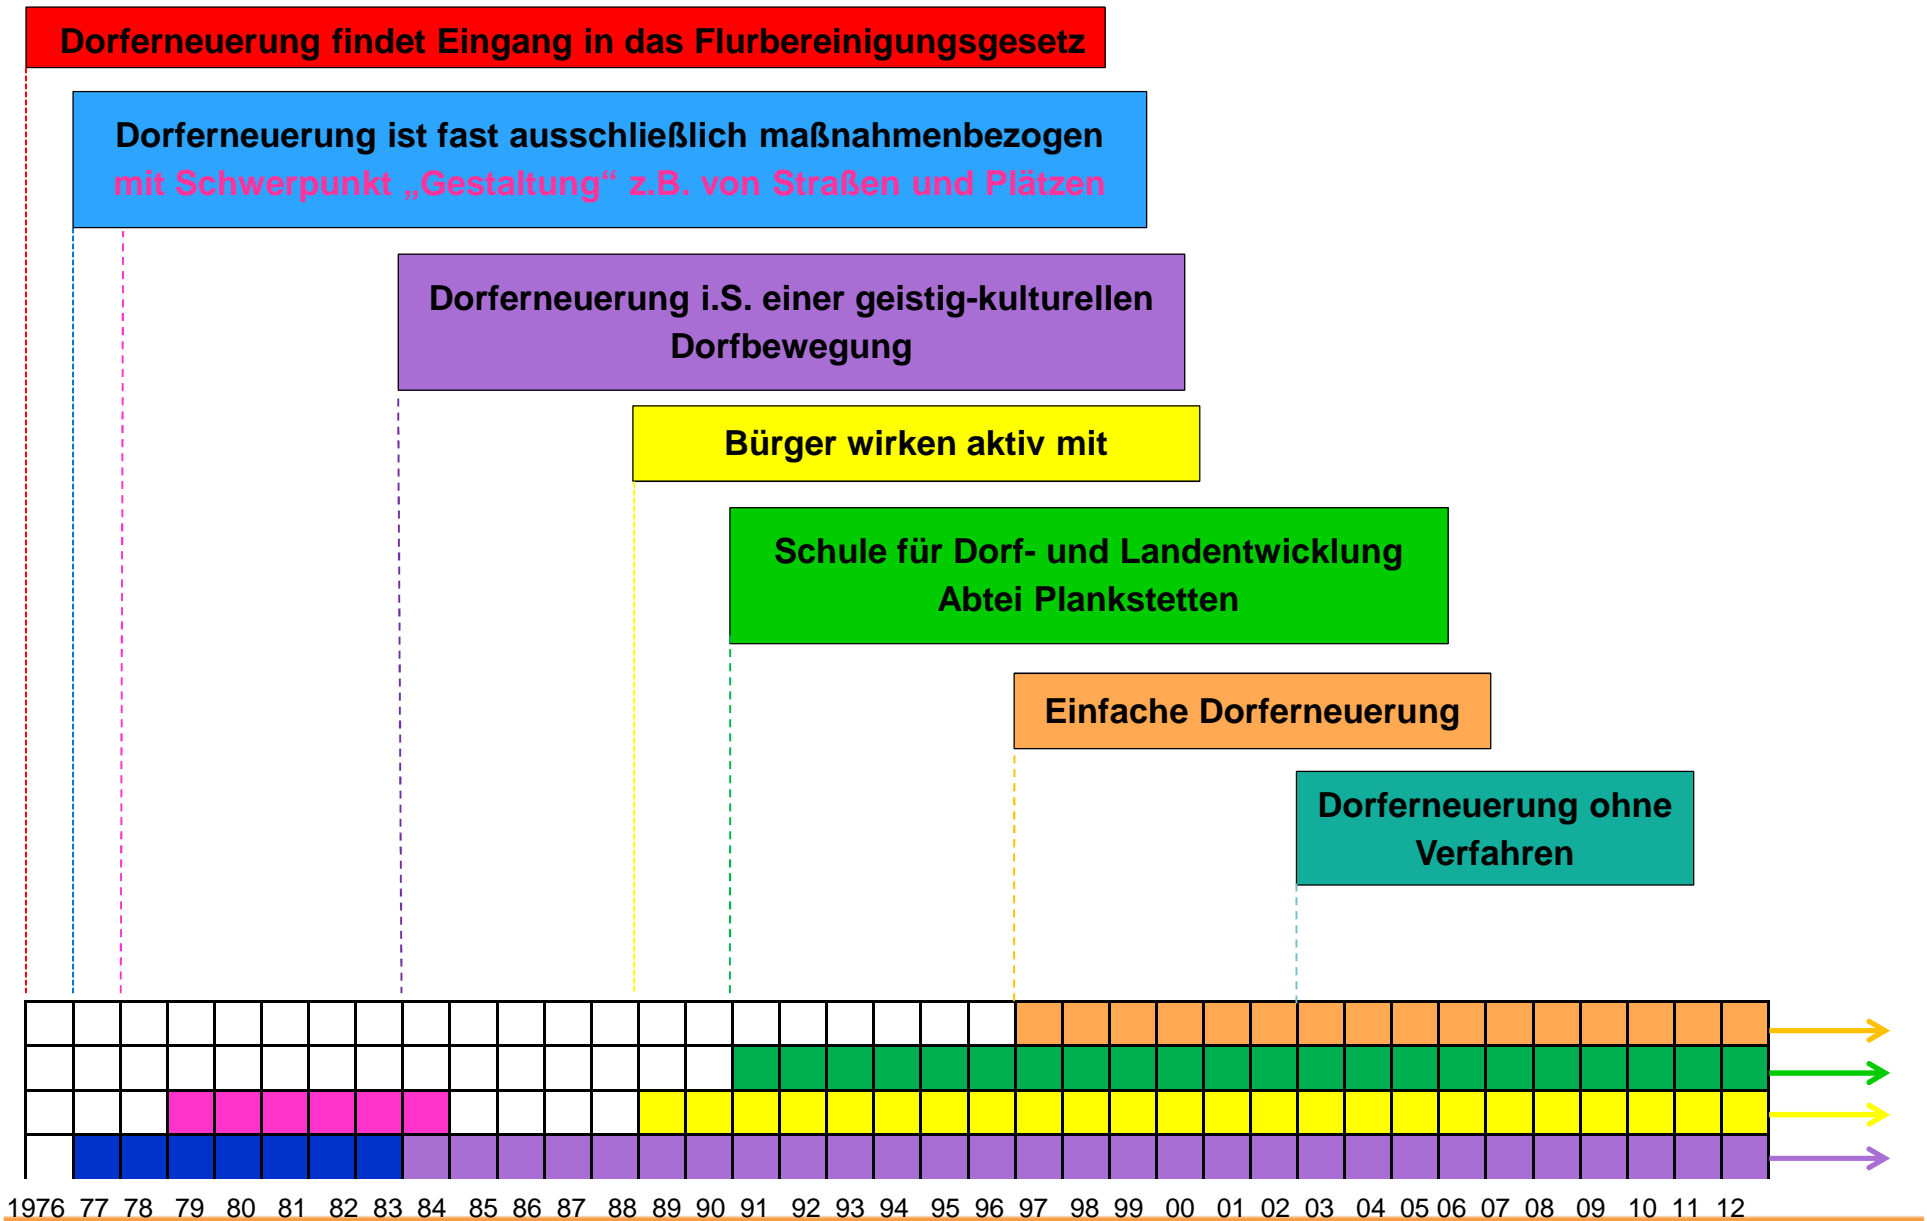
Dorferneuerung findet Eingang in das Flurbereinigungsgesetz

Dorferneuerung ist fast ausschließlich maßnahmenbezogen
mit Schwerpunkt „Gestaltung“ z.B. von Straßen und Plätzen

Dorferneuerung i.S. einer geistig-kulturellen Dorfbewegung

Bürger wirken aktiv mit

Schule für Dorf- und Landentwicklung
Abtei Plankstetten

Einfache Dorferneuerung

Dorferneuerung ohne Verfahren

1976 77 78 79 80 81 82 83 84 85 86 87 88 89 90 91 92 93 94 95 96 97 98 99 00 01 02 03 04 05 06 07 08 09 10 11 12